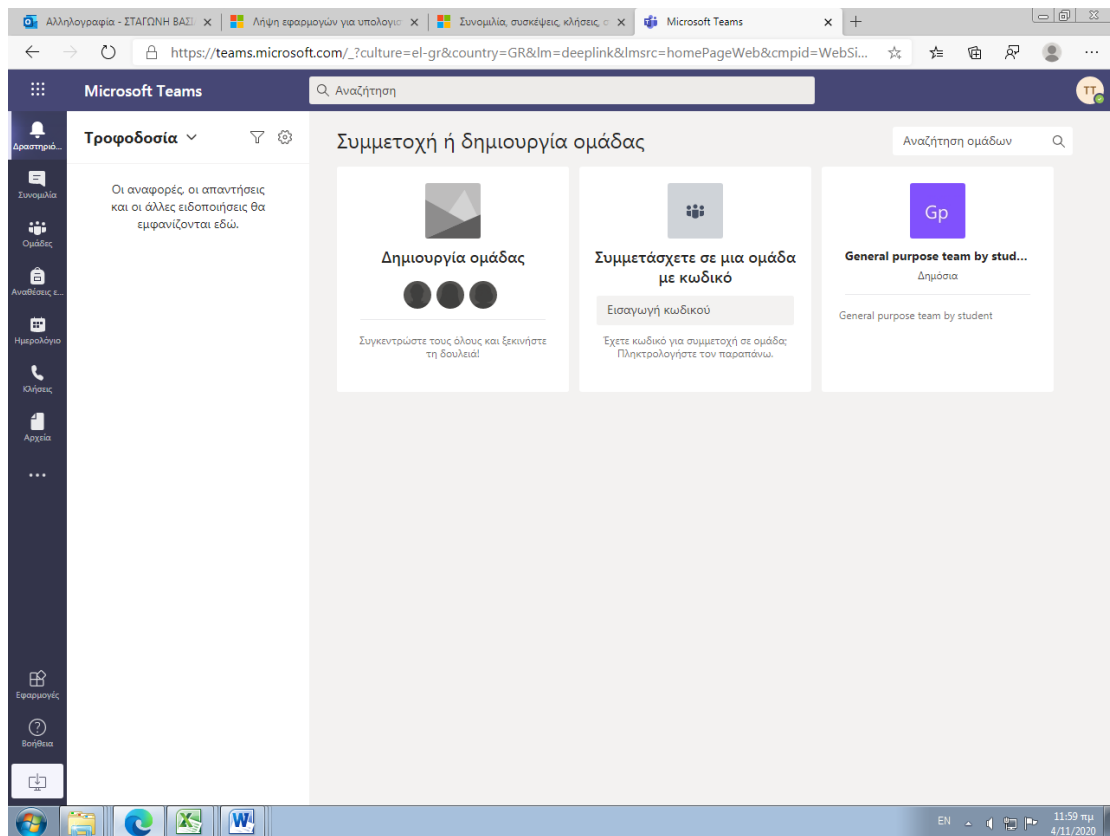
Αλληλογραφία - ΣΤΑΓΩΝΗ ΒΑΣΙ ×
Λήψη εφαρμογών για υπολογισ ×
Συνομιλία, συσκέψεις, κλήσεις, σ ×
Microsoft Teams ×
+

https://teams.microsoft.com/_?culture=el-gr&country=GR&lm=deeplink&lmsrc=homePageWeb&cmpid=WebSi...

Microsoft Teams
Αναζήτηση
TT

Δραστηριό...
Συνομιλία
Ομάδες
Αναθέσεις ε...
Ημερολόγιο
Κλήσεις
Αρχεία
...
Εφαρμογές
Βοήθεια

Τροφοδοσία

Οι αναφορές, οι απαντήσεις και οι άλλες ειδοποιήσεις θα εμφανίζονται εδώ.

Συμμετοχή ή δημιουργία ομάδας

Αναζήτηση ομάδων

Δημιουργία ομάδας

Συγκεντρώστε τους όλους και ξεκινήστε τη δουλειά!

Συμμετάσχετε σε μια ομάδα με κωδικό

Εισαγωγή κωδικού

Έχετε κωδικό για συμμετοχή σε ομάδα; Πληκτρολογήστε τον παραπάνω.

Gp

General purpose team by stud...
Δημόσια

General purpose team by student

EN
11:59 πμ
4/11/2020